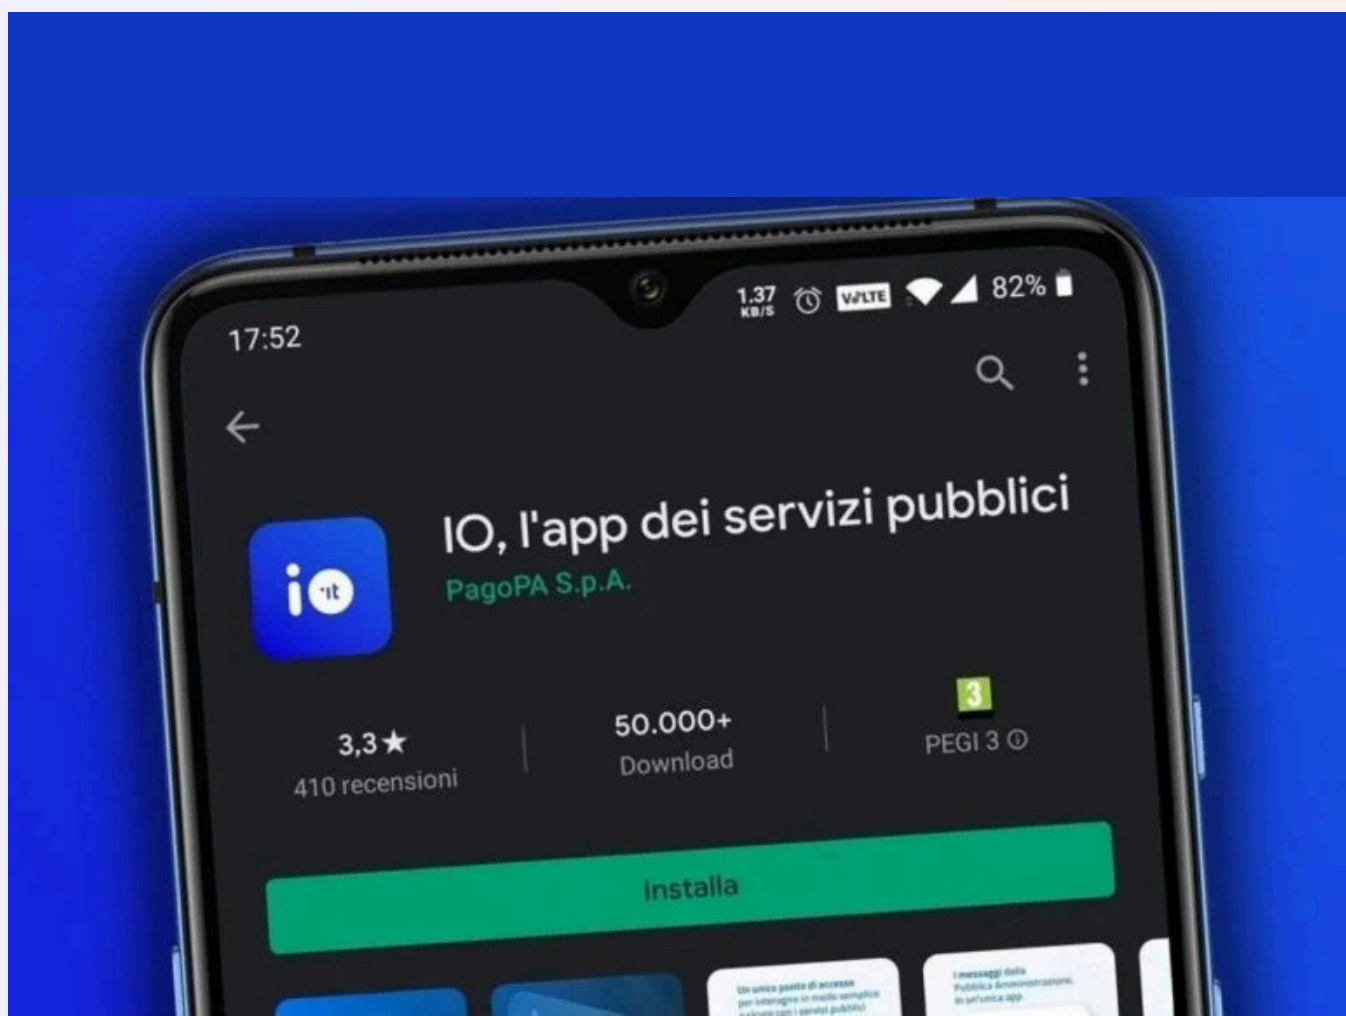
17:52
1.37 KB/S VoLTE 82%

IO, l'app dei servizi pubblici
PagoPA S.p.A.

io .it

3,3★
410 recensioni

50.000+
Download

3
PEGI 3 ⓘ

Installa

Un unico punto di accesso per interagire in modo semplice e sicuro con i servizi pubblici

I messaggi dalla Pubblica Amministrazione, in un'unica app